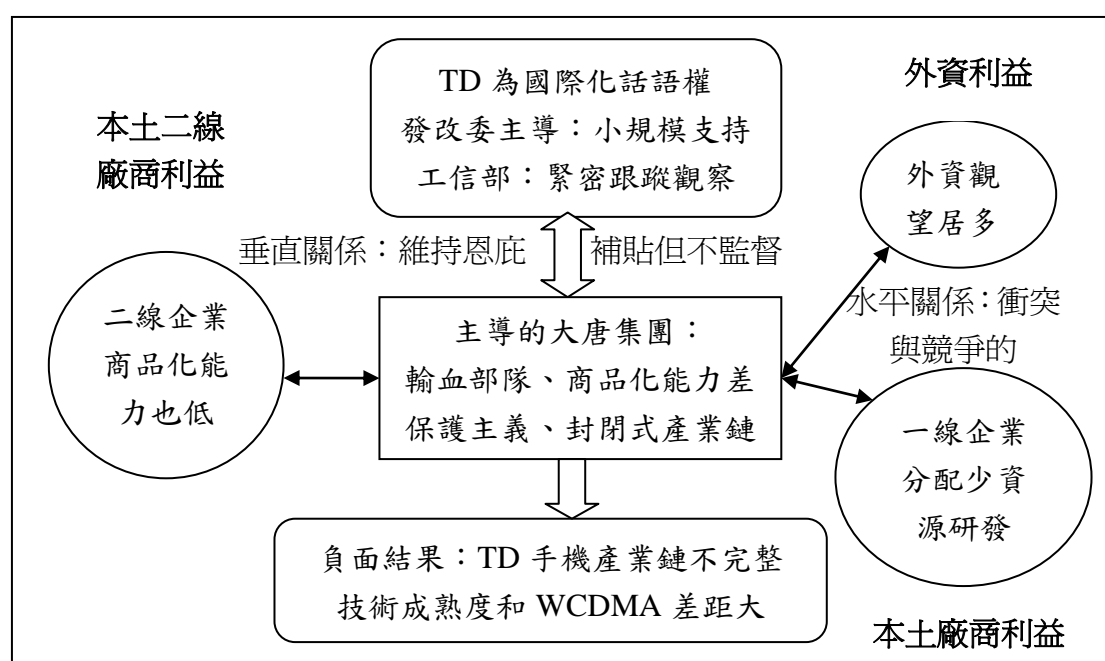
本土二線廠商利益

TD 為國際化話語權
發改委主導：小規模支持
工信部：緊密跟蹤觀察

外資利益

外資觀望居多

垂直關係：維持恩庇

補貼但不監督

二線企業商品化能力也低

主導的大唐集團：
輸血部隊、商品化能力差
保護主義、封閉式產業鏈

水平關係：衝突與競爭的

一線企業分配少資源研發

負面結果：TD 手機產業鏈不完整
技術成熟度和 WCDMA 差距大

本土廠商利益